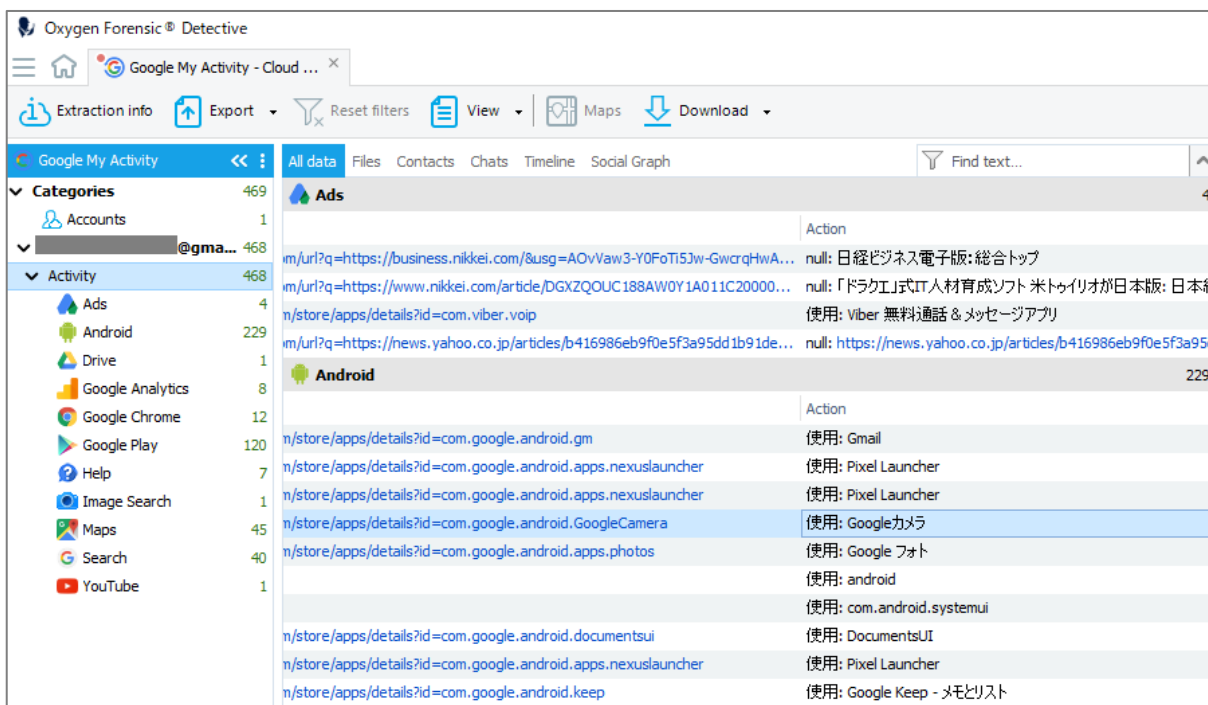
Oxygen Forensic® Detective

Google My Activity - Cloud ... ×

Extraction info Export Reset filters View Maps Download

Google My Activity

All data Files Contacts Chats Timeline Social Graph Find text...

| | |
|---|---|
| Categories | 469 |
| Accounts | 1 |
| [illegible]@gma... | 468 |
| Activity | 468 |
| Ads | 4 |
| Android | 229 |
| Drive | 1 |
| Google Analytics | 8 |
| Google Chrome | 12 |
| Google Play | 120 |
| Help | 7 |
| Image Search | 1 |
| Maps | 45 |
| Search | 40 |
| YouTube | 1 |

Ads 4

| | Action |
|---|---|
| om/url?q=https://business.nikkei.com/&usg=AOvVaw3-Y0FoTi5Jw-GwcrqHwA... | null: 日経ビジネス電子版: 総合トップ |
| om/url?q=https://www.nikkei.com/article/DGXZQOUC188AW0Y1A011C20000... | null: 「ドラクエ」式IT人材育成ソフト 米トゥイリオが日本版: 日本経 |
| m/store/apps/details?id=com.viber.voip | 使用: Viber 無料通話 & メッセージアプリ |
| om/url?q=https://news.yahoo.co.jp/articles/b416986eb9f0e5f3a95dd1b91de... | null: https://news.yahoo.co.jp/articles/b416986eb9f0e5f3a95 |

Android 229

| | Action |
|---|---|
| m/store/apps/details?id=com.google.android.gm | 使用: Gmail |
| m/store/apps/details?id=com.google.android.apps.nexuslauncher | 使用: Pixel Launcher |
| m/store/apps/details?id=com.google.android.apps.nexuslauncher | 使用: Pixel Launcher |
| m/store/apps/details?id=com.google.android.GoogleCamera | 使用: Googleカメラ |
| m/store/apps/details?id=com.google.android.apps.photos | 使用: Google フォト |
| | 使用: android |
| | 使用: com.android.systemui |
| m/store/apps/details?id=com.google.android.documentsui | 使用: DocumentsUI |
| m/store/apps/details?id=com.google.android.apps.nexuslauncher | 使用: Pixel Launcher |
| m/store/apps/details?id=com.google.android.keep | 使用: Google Keep - メモとリスト |